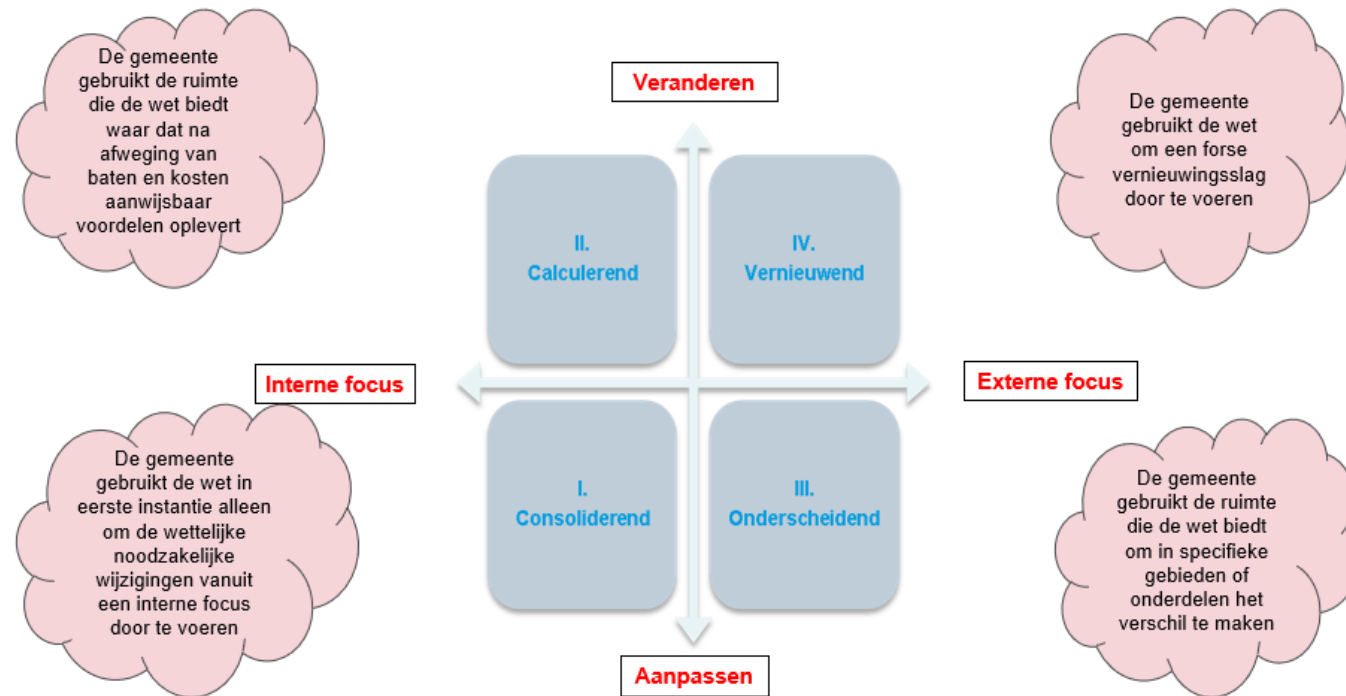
De gemeente gebruikt de ruimte die de wet biedt waar dat na afweging van baten en kosten aanwijsbaar voordelen oplevert

Veranderen

De gemeente gebruikt de wet om een forse vernieuwingsslag door te voeren

II.
Calculerend

IV.
Vernieuwend

Interne focus

Externe focus

De gemeente gebruikt de wet in eerste instantie alleen om de wettelijke noodzakelijke wijzigingen vanuit een interne focus door te voeren

I.
Consoliderend

III.
Onderscheidend

De gemeente gebruikt de ruimte die de wet biedt om in specifieke gebieden of onderdelen het verschil te maken

Aanpassen